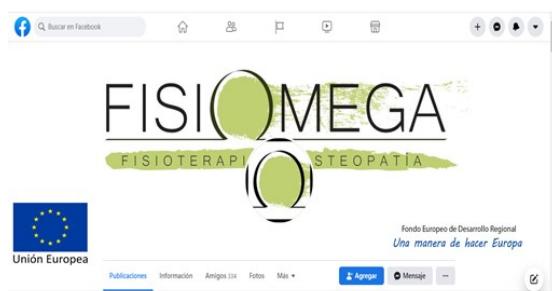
Buscar en Facebook

FISIΩMEGA

FISIOTERAPIA Ω OSTEOPATÍA

Unión Europea

Fondo Europeo de Desarrollo Regional
Una manera de hacer Europa

Publicaciones Información Amigos 334 Fotos Más ▾

Agregar Mensaje ···